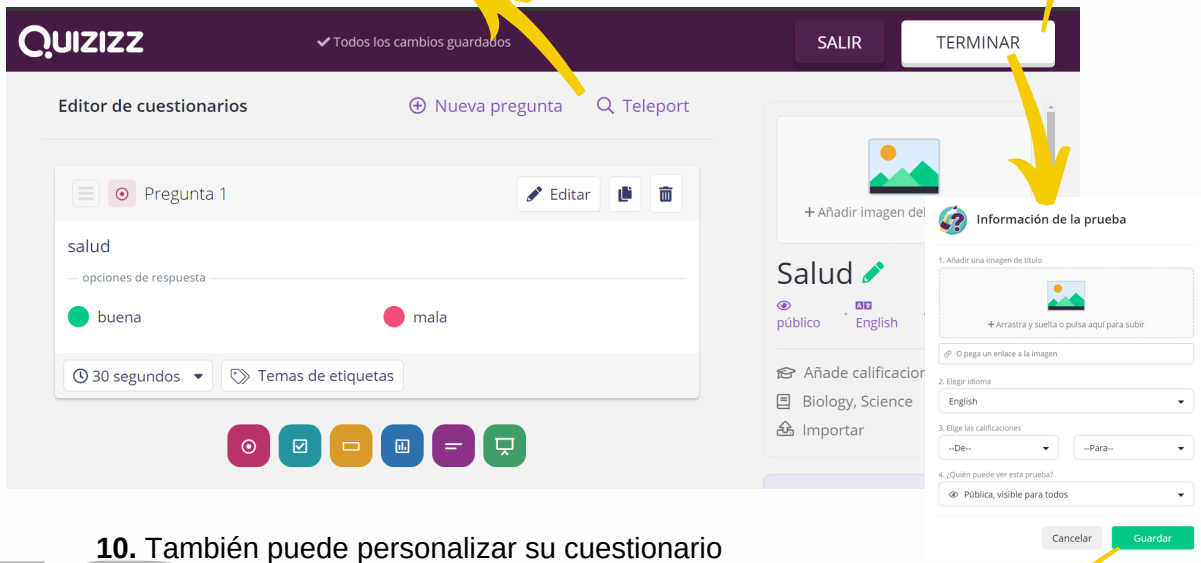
QUIZIZZ
Todos los cambios guardados
SALIR
TERMINAR

Editor de cuestionarios
Nueva pregunta
Teleport

Pregunta 1
Editar
salud
opciones de respuesta
buena
mala
30 segundos
Temas de etiquetas

+ Añadir imagen del
Salud
público
English
Añade calificacion
Biology, Science
Importar

Información de la prueba
1. Añadir una imagen de título
+ Arrastra y suelta o pulsa aquí para subir
O pega un enlace a la imagen
2. Elegir idioma
English
3. Elige las calificaciones
--De--
--Para--
4. ¿Quién puede ver esta prueba?
Pública, visible para todos
Cancelar
Guardar

**10.** También puede personalizar su cuestionario